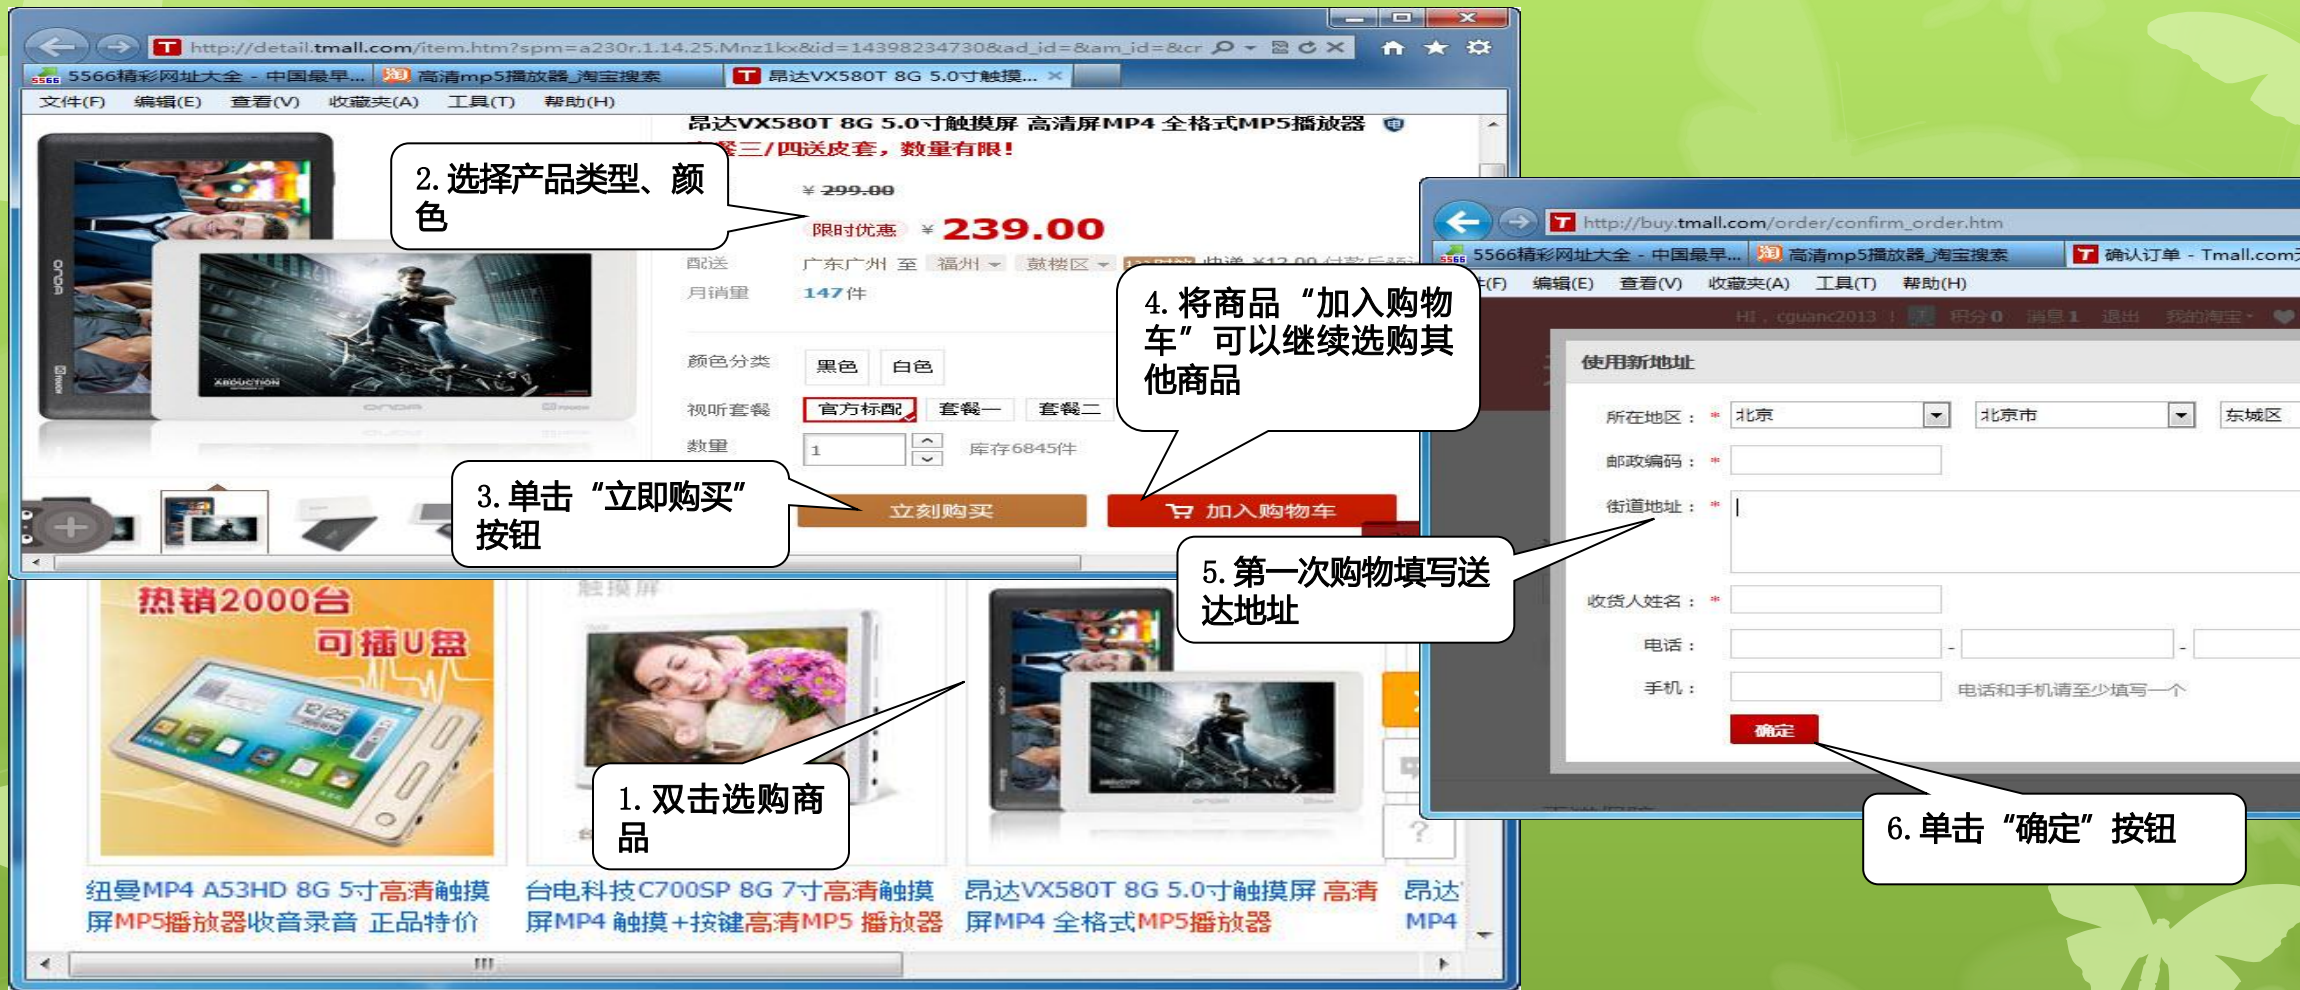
http://detail.tmall.com/item.htm?spm=a230r.1.14.25.Mnz1kx&id=14398234730&ad_id=&am_id=&cr

5566精彩网址大全 - 中国最早... | 高清mp5播放器_淘宝搜索 | 昂达VX580T 8G 5.0寸触摸...

文件(F) 编辑(E) 查看(V) 收藏夹(A) 工具(T) 帮助(H)

昂达VX580T 8G 5.0寸触摸屏 高清屏MP4 全格式MP5播放器

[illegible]三/四送皮套，数量有限！

2. 选择产品类型、颜色

¥ 299.00

限时优惠 ¥ 239.00

配送 广东广州 至 福州 鼓楼区 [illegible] 快递 ¥12.00 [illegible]

月销量 147 件

颜色分类 黑色 白色

视听套餐 官方标配 套餐一 套餐二

数量 1 库存6845件

4. 将商品“加入购物车”可以继续选购其他商品

3. 单击“立即购买”按钮

立刻购买 加入购物车

热销2000台 可插U盘

触摸屏

1. 双击选购商品

纽曼MP4 A53HD 8G 5寸高清触摸屏MP5播放器收音录音 正品特价

台电科技C700SP 8G 7寸高清触摸屏MP4 触摸+按键高清MP5 播放器

昂达VX580T 8G 5.0寸触摸屏 高清屏MP4 全格式MP5播放器

昂达 MP4

http://buy.tmall.com/order/confirm_order.htm

5566精彩网址大全 - 中国最早... | 高清mp5播放器_淘宝搜索 | 确认订单 - Tmall.com天

文件(F) 编辑(E) 查看(V) 收藏夹(A) 工具(T) 帮助(H)

Hi，cguanc2013 | 积分 0 消息 1 退出 我的淘宝

使用新地址

所在地区： * 北京 北京市 东城区

邮政编码： *

街道地址： *

5. 第一次购物填写送达地址

收货人姓名： *

电话： - -

手机： 电话和手机请至少填写一个

确定

6. 单击“确定”按钮